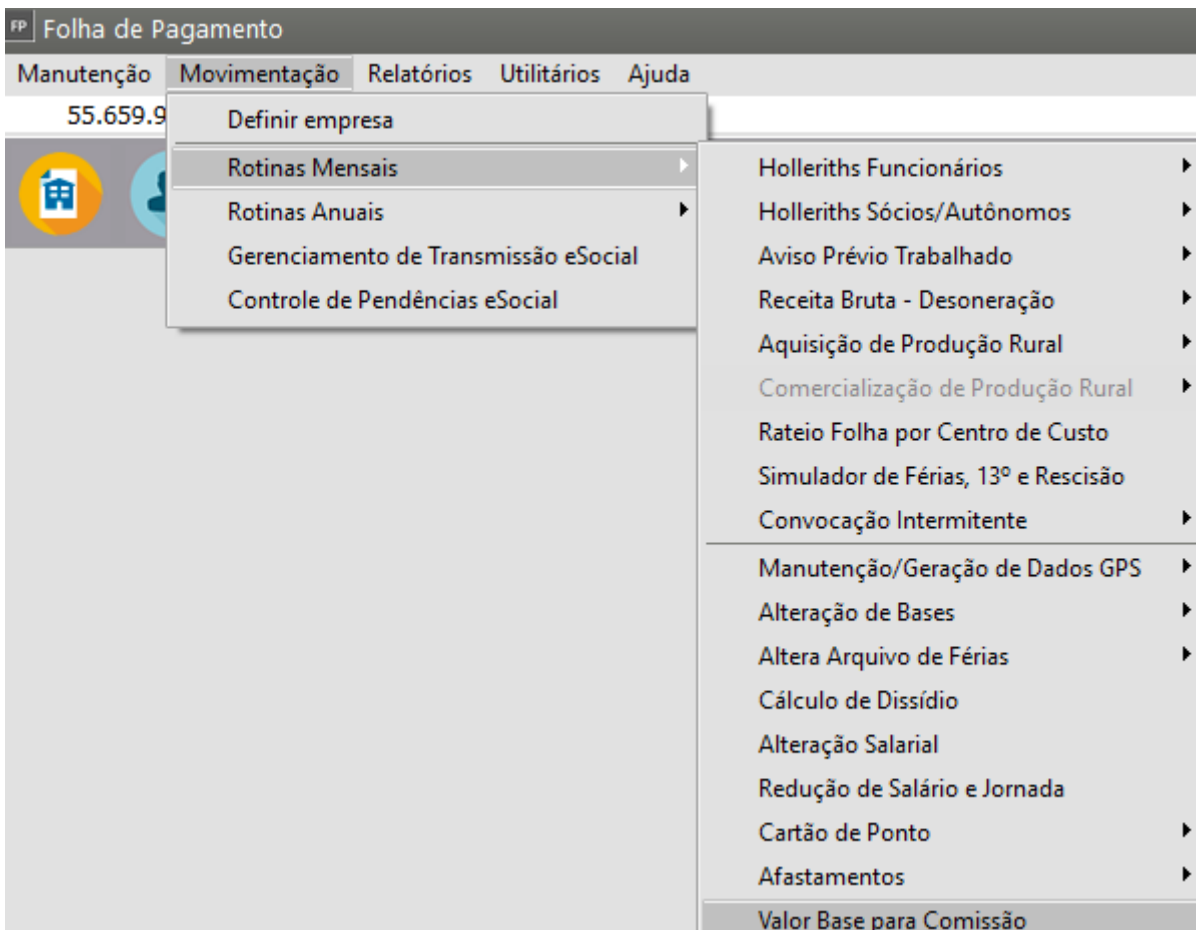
FP Folha de Pagamento

Manutenção Movimentação Relatórios Utilitários Ajuda

55.659.9

Definir empresa
Rotinas Mensais
Rotinas Anuais
Gerenciamento de Transmissão eSocial
Controle de Pendências eSocial

Holleriths Funcionários
Holleriths Sócios/Autônomos
Aviso Prévio Trabalhado
Receita Bruta - Desoneração
Aquisição de Produção Rural
Comercialização de Produção Rural
Rateio Folha por Centro de Custo
Simulador de Férias, 13º e Rescisão
Convocação Intermitente
Manutenção/Geração de Dados GPS
Alteração de Bases
Altera Arquivo de Férias
Cálculo de Dissídio
Alteração Salarial
Redução de Salário e Jornada
Cartão de Ponto
Afastamentos
Valor Base para Comissão